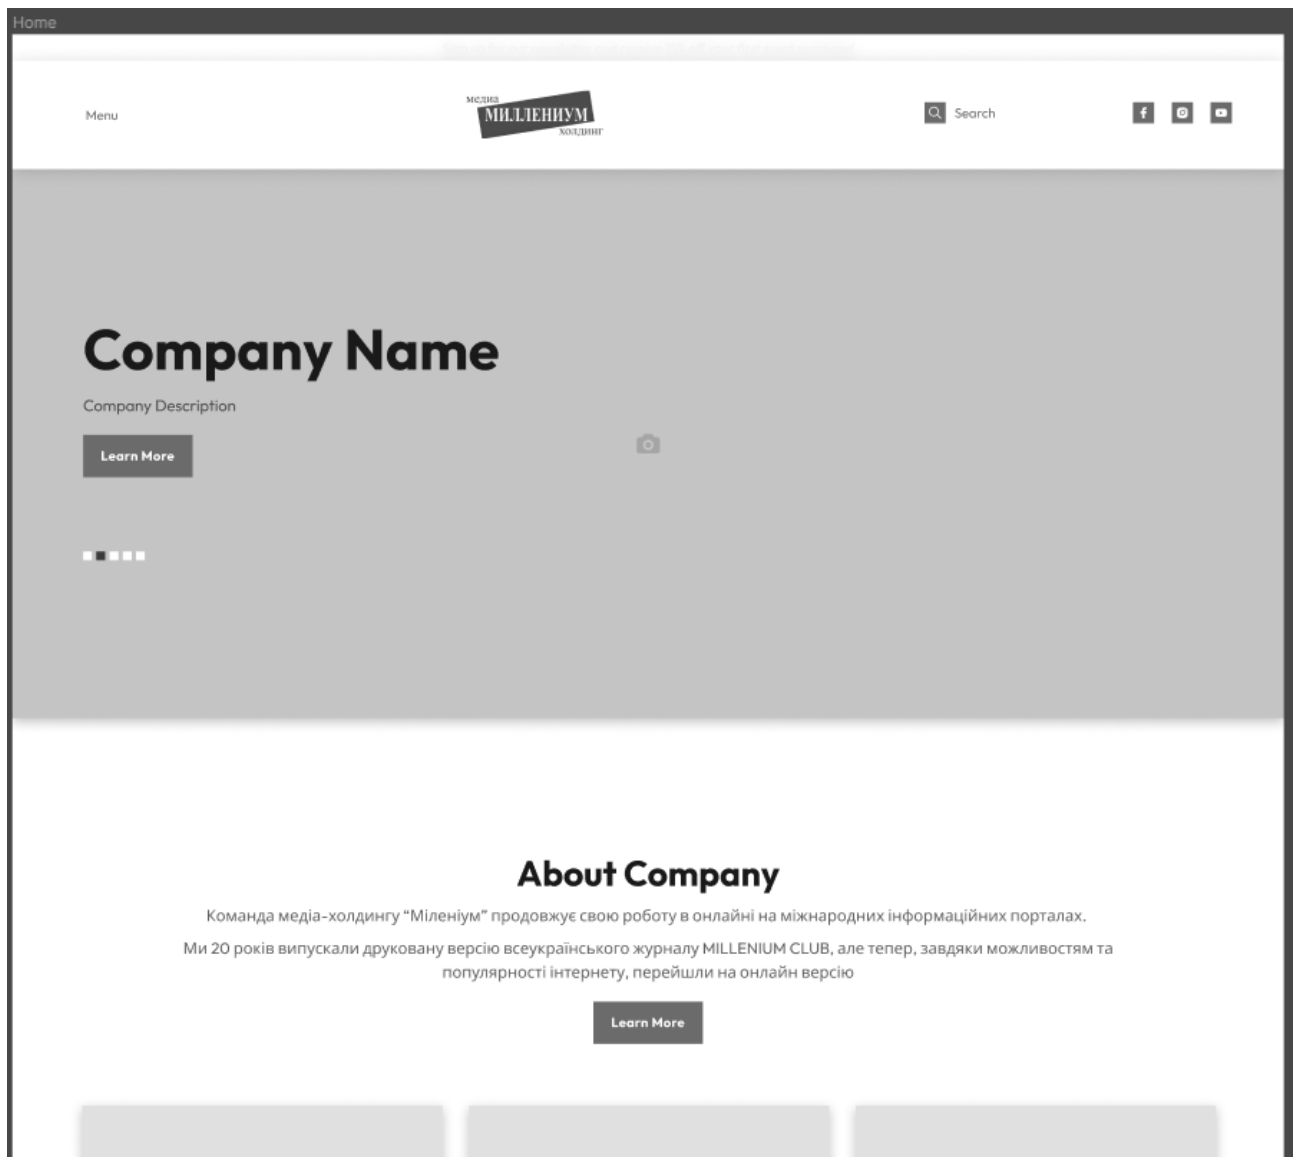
Home

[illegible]

Menu

медиа МИЛЛЕНИУМ холдинг

Search

Company Name

Company Description

Learn More

About Company

Команда медіа-холдингу “Міленіум” продовжує свою роботу в онлайні на міжнародних інформаційних порталах.

Ми 20 років випускали друковану версію всеукраїнського журналу MILLENIUM CLUB, але тепер, завдяки можливостям та популярності інтернету, перейшли на онлайн версію

Learn More